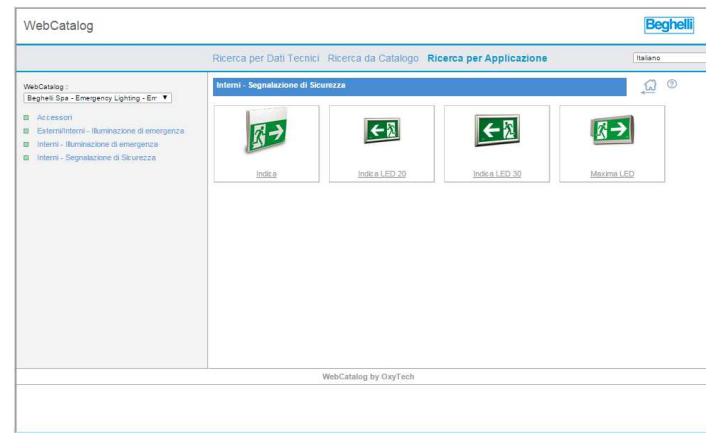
WebCatalog

Beghelli

Ricerca per Dati Tecnici Ricerca da Catalogo Ricerca per Applicazione

Italiano

WebCatalog :
Beghelli Spa - Emergency Lighting - Em

Accessori
Esterni/Interni - Illuminazione di emergenza
Interni - Illuminazione di emergenza
Interni - Segnalazione di Sicurezza

Interni - Segnalazione di Sicurezza

?

Indica

Indica LED 20

Indica LED 30

Maxima LED

WebCatalog by OxyTech